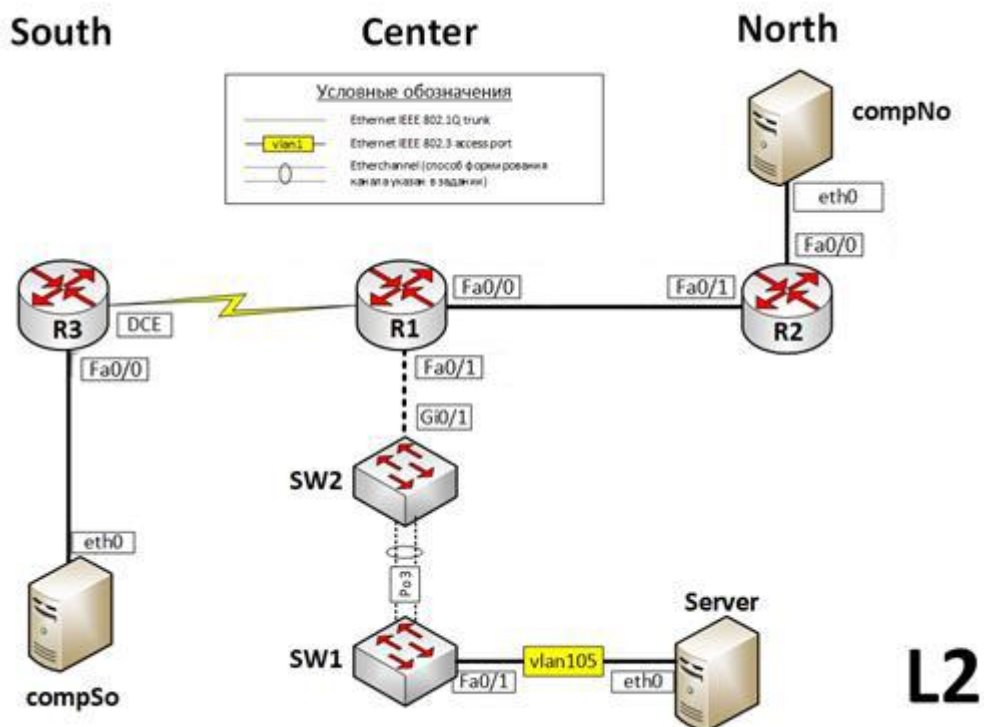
South

Center

North

Условные обозначения

Ethernet IEEE 802.1Q trunk

vlan1

Ethernet IEEE 802.3 access port

Etherchannel (способ формирования канала указан в задании)

compNo

eth0

Fa0/0

R3

DCE

R1

Fa0/0

Fa0/1

R2

Fa0/0

Fa0/1

Gi0/1

SW2

eth0

Po3

Server

SW1

vlan105

Fa0/1

eth0

compSo

L2